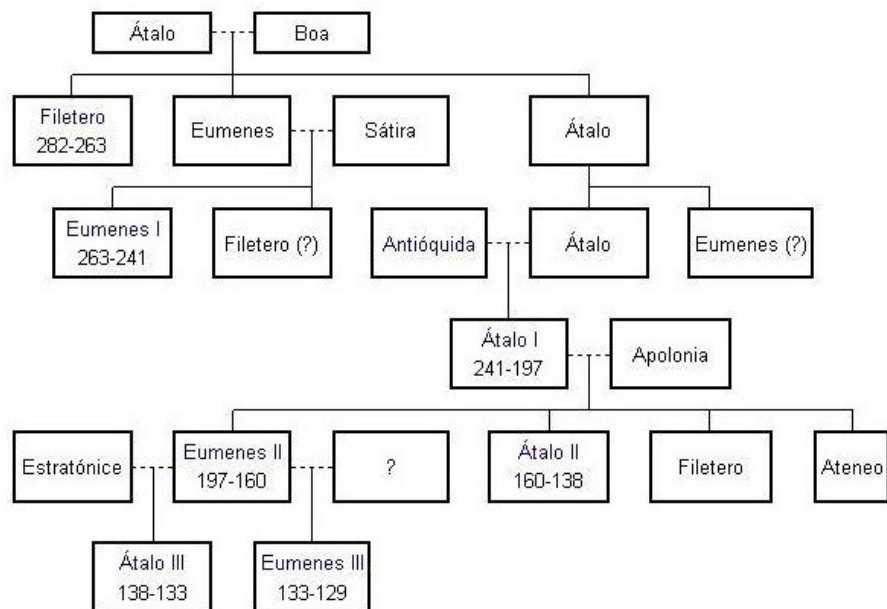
Átalo
Boa
Filetero 282-263
Eumenes
Sátira
Átalo
Eumenes I 263-241
Filetero (?)
Antióquida
Átalo
Eumenes (?)
Átalo I 241-197
Apolonia
Estratónice
Eumenes II 197-160
?
Átalo II 160-138
Filetero
Ateneo
Átalo III 138-133
Eumenes III 133-129